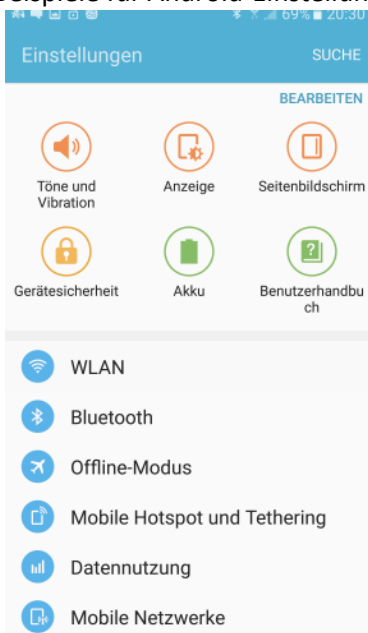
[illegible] 69% 20:30

Einstellungen SUCHE

BEARBEITEN

Töne und Vibration
Anzeige
Seitenbildschirm

Gerätesicherheit
Akku
Benutzerhandbuch

WLAN

Bluetooth

Offline-Modus

Mobile Hotspot und Tethering

Datennutzung

Mobile Netzwerke